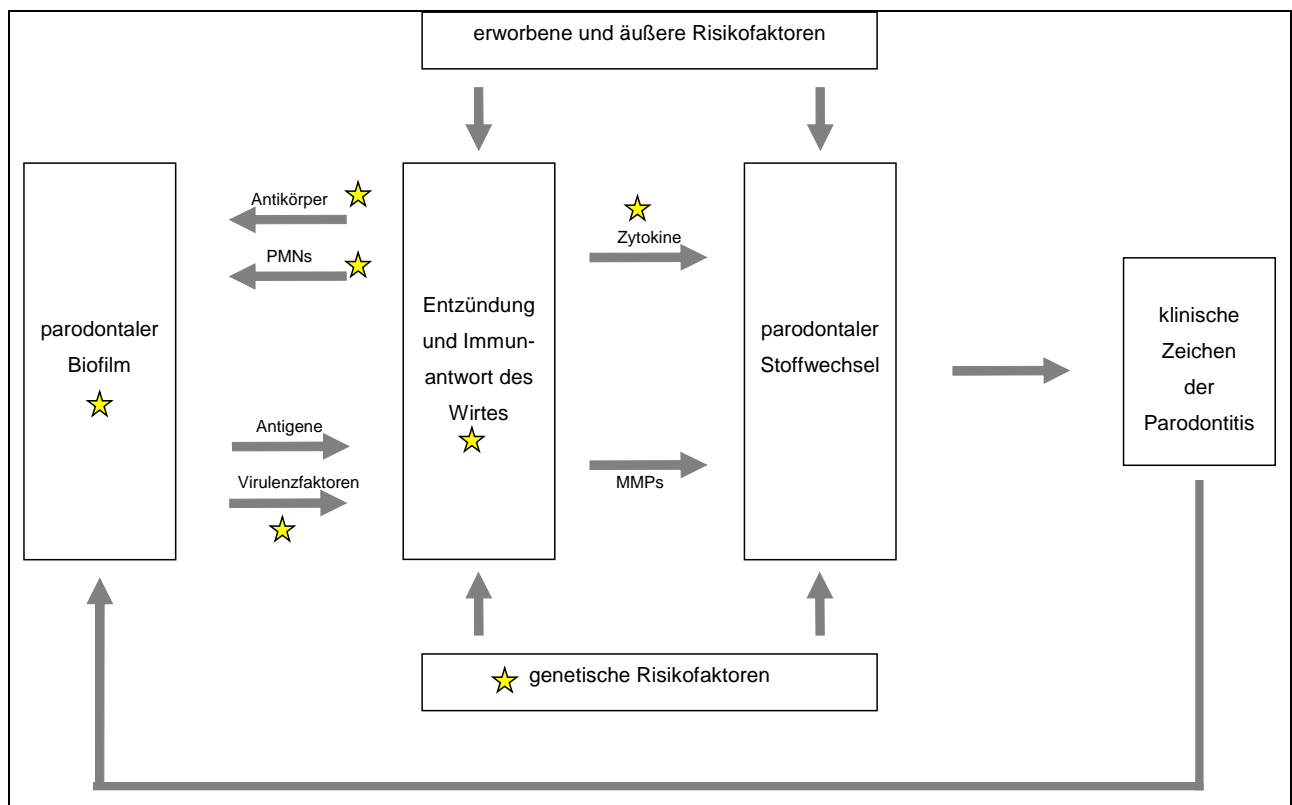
erworbene und äußere Risikofaktoren

parodontaler Biofilm

Antikörper

PMNs

Antigene

Virulenzfaktoren

Entzündung und Immunantwort des Wirtes

Zytokine

MMPs

parodontaler Stoffwechsel

klinische Zeichen der Parodontitis

genetische Risikofaktoren